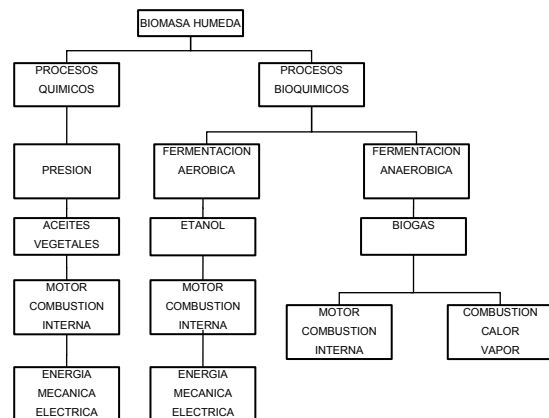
BIOMASA HUMEDA

PROCESOS QUIMICOS

PROCESOS BIOQUIMICOS

PRESION

FERMENTACION AEROBICA

FERMENTACION ANAEROBICA

ACEITES VEGETALES

ETANOL

BIOGAS

MOTOR COMBUSTION INTERNA

MOTOR COMBUSTION INTERNA

MOTOR COMBUSTION INTERNA

COMBUSTION CALOR VAPOR

ENERGIA MECANICA ELECTRICA

ENERGIA MECANICA ELECTRICA